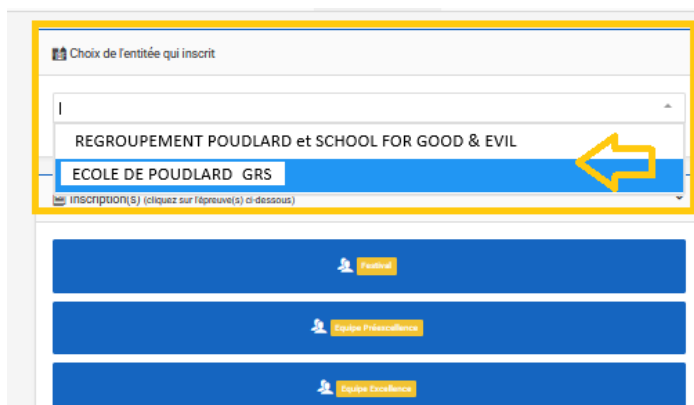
Choix de l'entitée qui inscrit

|

REGROUPEMENT POUDLARD et SCHOOL FOR GOOD & EVIL

ECOLE DE POUDLARD GRS

Inscription(s) (cliquez sur l'épreuve(s) ci-dessous)

Festival

Equipe Préexcellence

Equipe Excellence